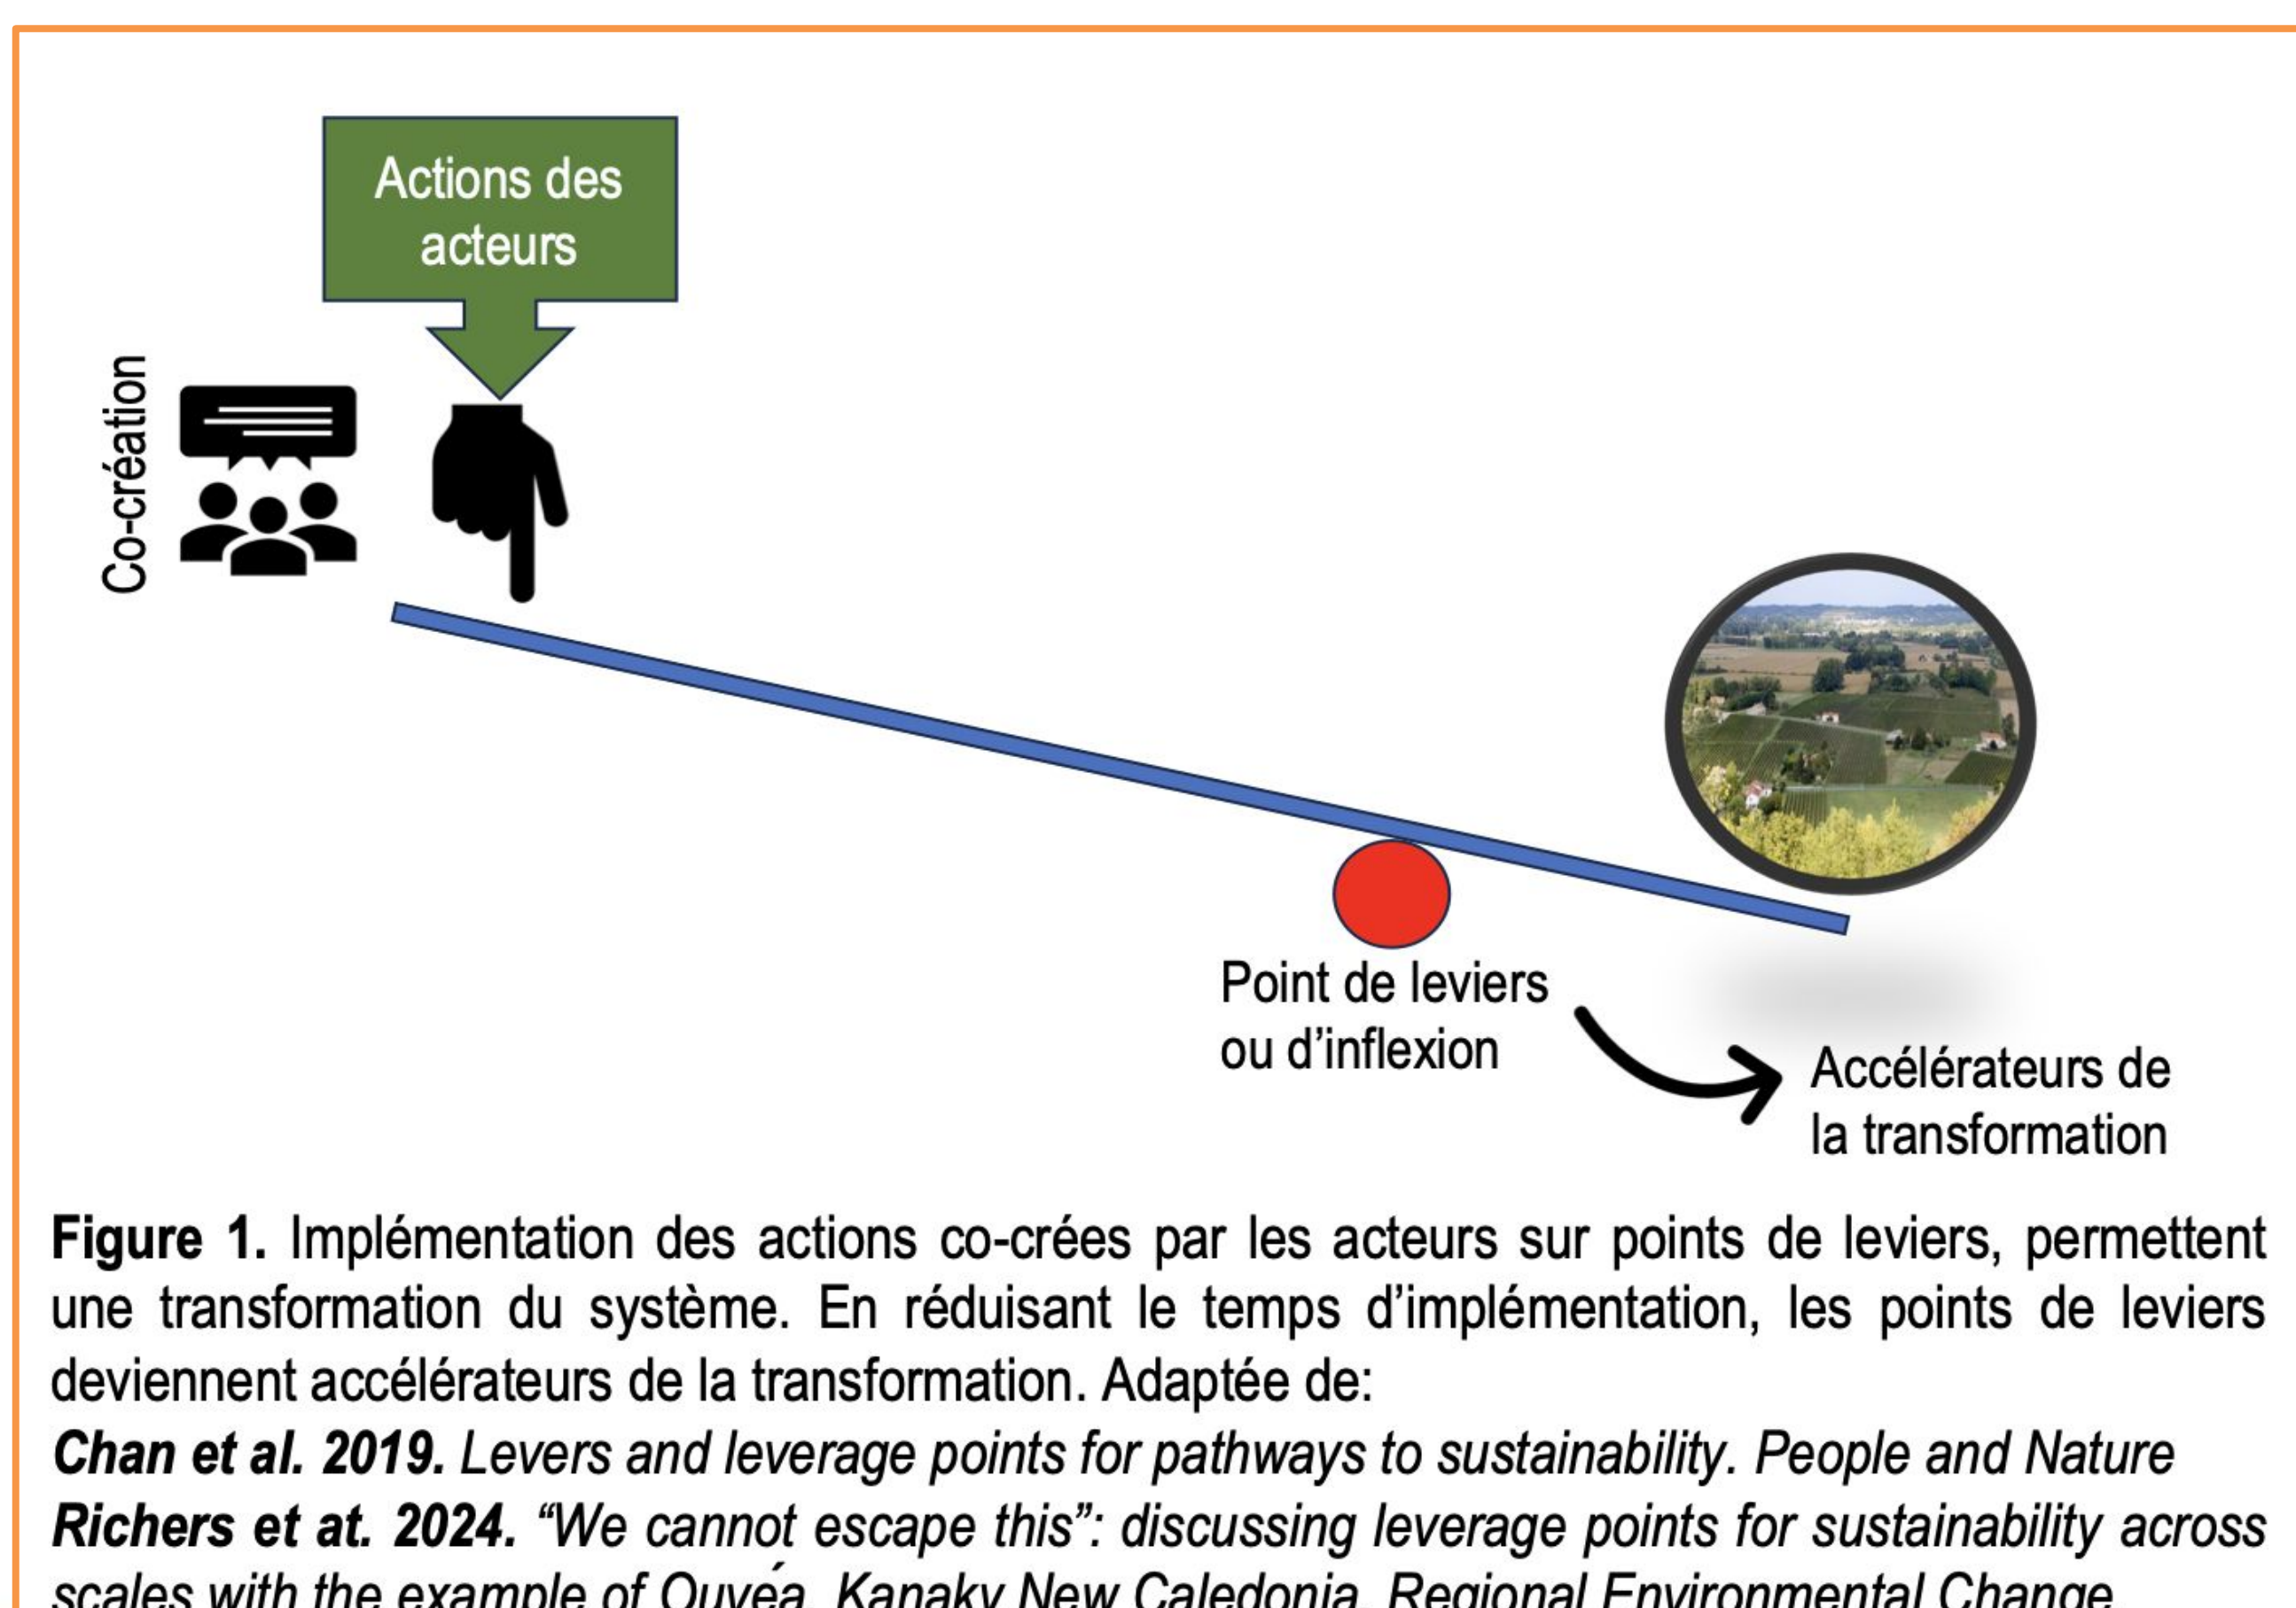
Actions des acteurs

Co-création

Point de leviers ou d'inflexion

Accélérateurs de la transformation

**Figure 1.** Implémentation des actions co-crées par les acteurs sur points de leviers, permettent une transformation du système. En réduisant le temps d'implémentation, les points de leviers deviennent accélérateurs de la transformation. Adaptée de:

***Chan et al. 2019.*** *Levers and leverage points for pathways to sustainability. People and Nature*

***Richers et at. 2024.*** *"We cannot escape this": discussing leverage points for sustainability across scales with the example of Ouvéa, Kanaky New Caledonia. Regional Environmental Change*